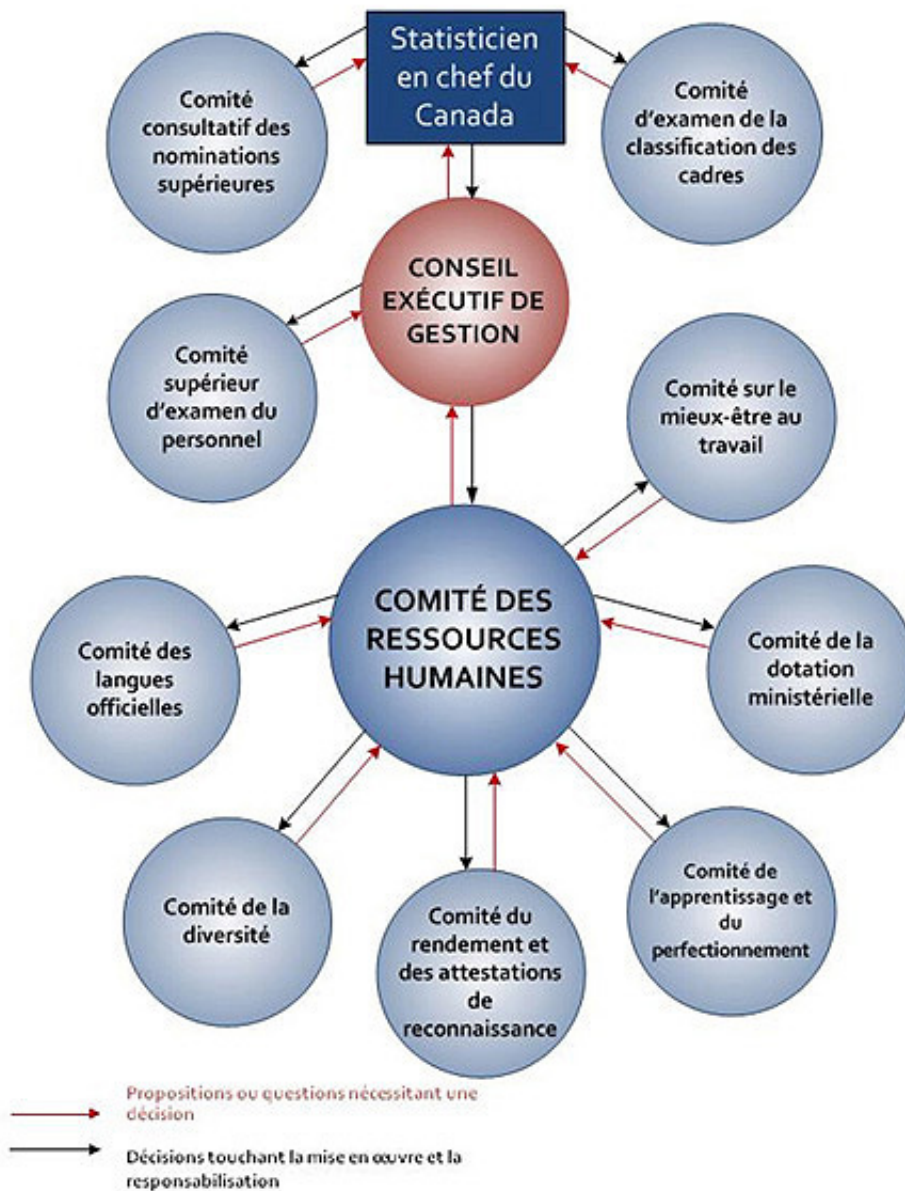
Statisticien en chef du Canada

Comité consultatif des nominations supérieures

Comité d'examen de la classification des cadres

CONSEIL EXÉCUTIF DE GESTION

Comité supérieur d'examen du personnel

Comité sur le mieux-être au travail

COMITÉ DES RESSOURCES HUMAINES

Comité des langues officielles

Comité de la dotation ministérielle

Comité de la diversité

Comité du rendement et des attestations de reconnaissance

Comité de l'apprentissage et du perfectionnement

Propositions ou questions nécessitant une décision

Décisions touchant la mise en œuvre et la responsabilisation